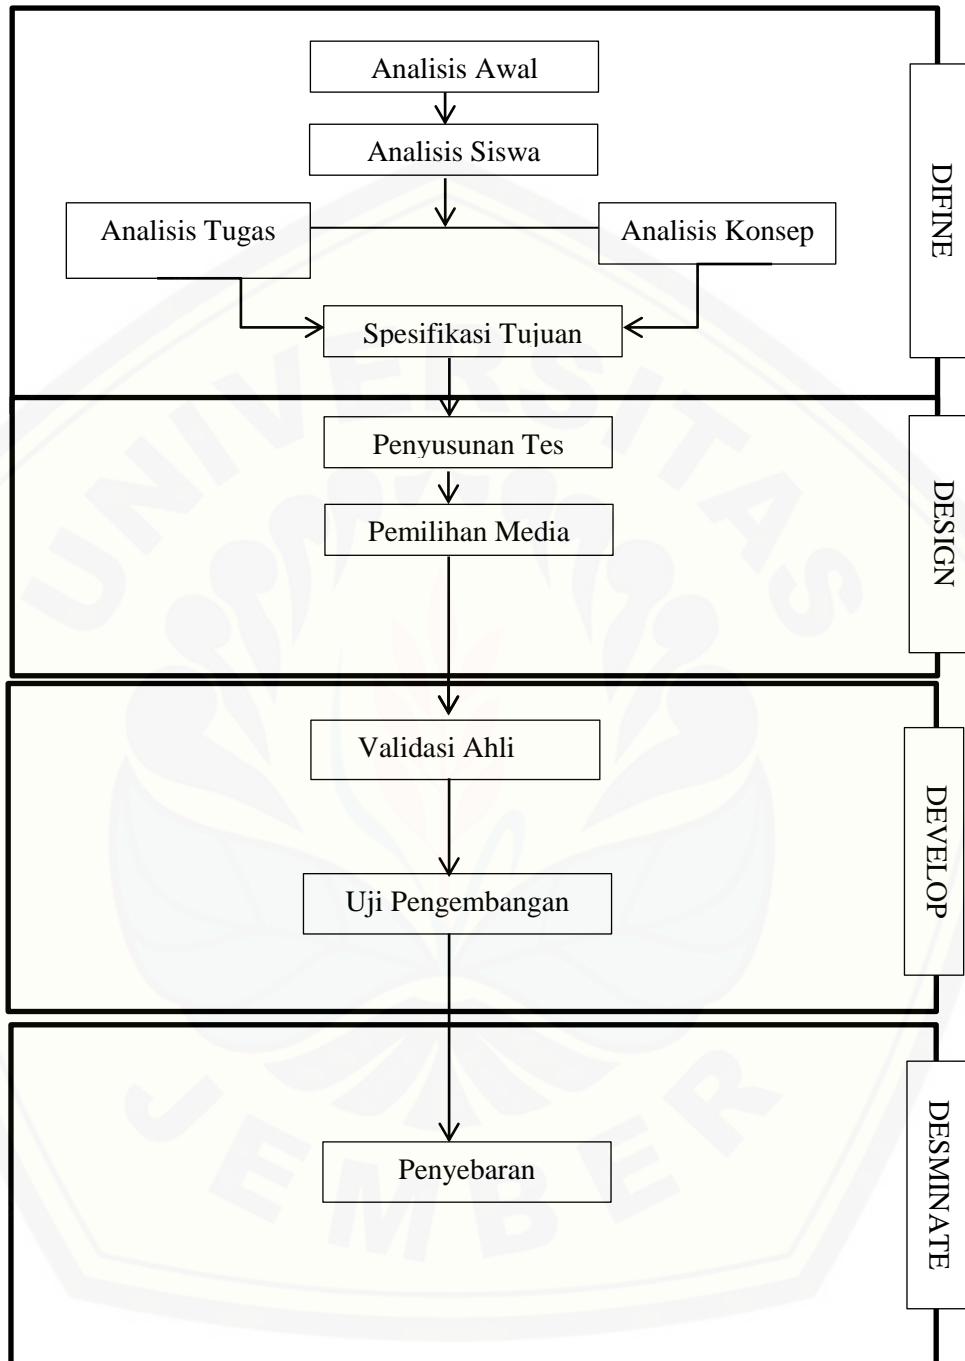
Analisis Awal

Analisis Siswa

Analisis Tugas

Analisis Konsep

Spesifikasi Tujuan

DIFINE

Penyusunan Tes

Pemilihan Media

DESIGN

Validasi Ahli

Uji Pengembangan

DEVELOP

Penyebaran

DESMINATE

UNIVERSITAS JEMBER